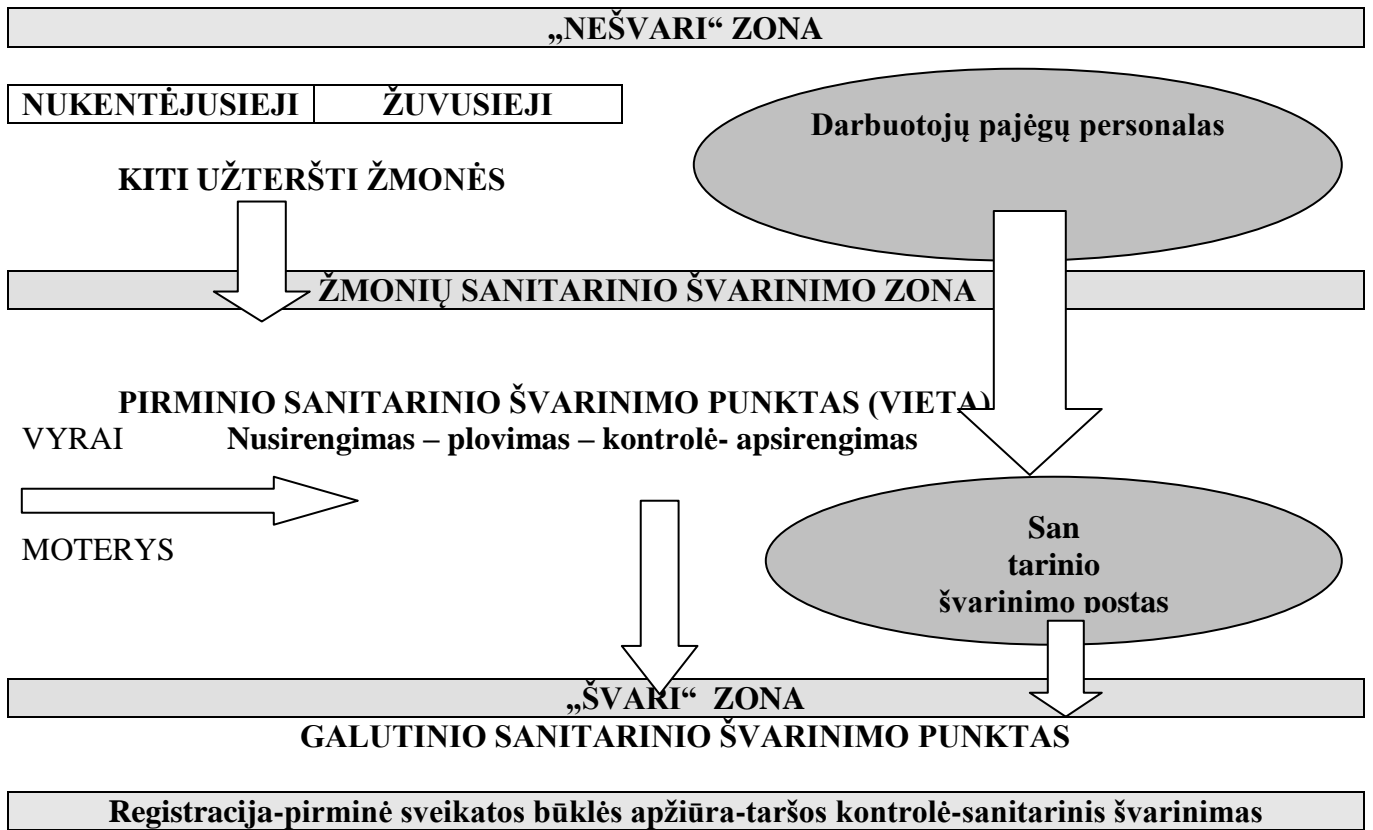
„NEŠVARI“ ZONA

NUKENTĖJUSIEJI | ŽUVUSIEJI

Darbuotojų pajėgų personalas

KITI UŽTERŠTI ŽMONĖS

ŽMONIŲ SANITARINIO ŠVARINIMO ZONA

PIRMINIO SANITARINIO ŠVARINIMO PUNKTAS (VIETA)

VYRAI Nusirengimas – plovimas – kontrolė- apsirengimas

MOTERYS

San tarinio švarinimo postas

„ŠVARI“ ZONA

GALUTINIO SANITARINIO ŠVARINIMO PUNKTAS

Registracija-pirminė sveikatos būklės apžiūra-taršos kontrolė-sanitarinis švarinimas